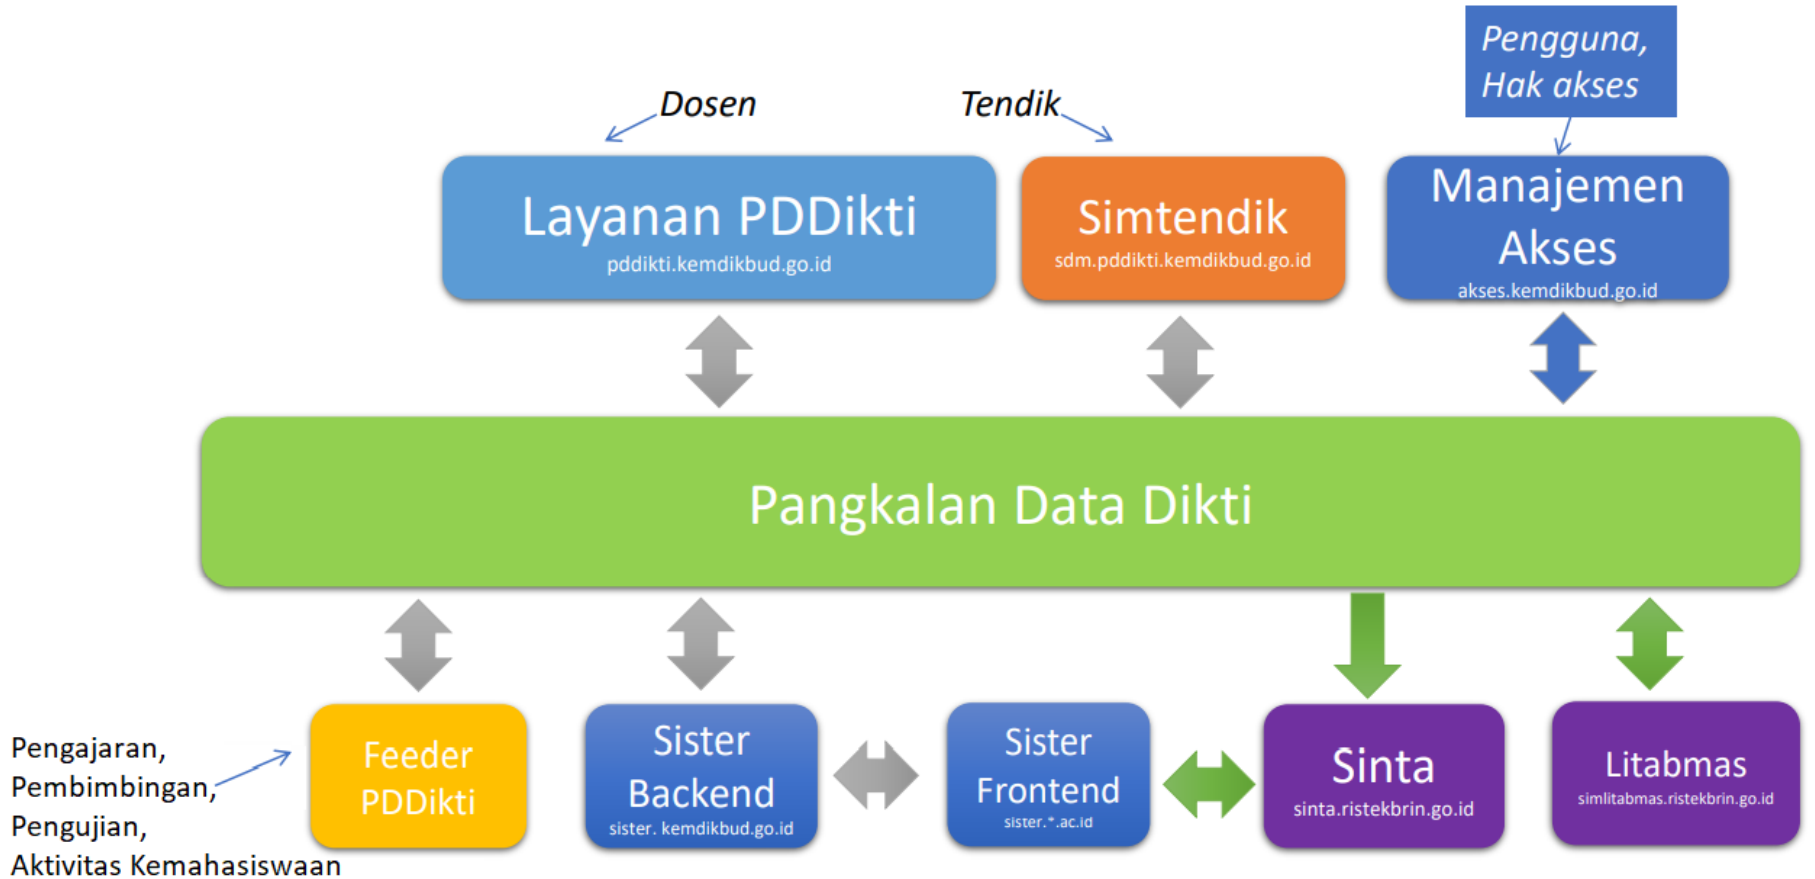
Pengguna, Hak akses

Dosen

Tendik

Layanan PDDikti
pddikti.kemdikbud.go.id

Simtendik
sdm.pddikti.kemdikbud.go.id

Manajemen Akses
akses.kemdikbud.go.id

Pangkalan Data Dikti

Pengajaran, Pembimbingan, Pengujian, Aktivitas Kemahasiswaan

Feeder PDDikti

Sister Backend
sister. kemdikbud.go.id

Sister Frontend
sister.*.ac.id

Sinta
sinta.ristekbrin.go.id

Litabmas
simlitabmas.ristekbrin.go.id